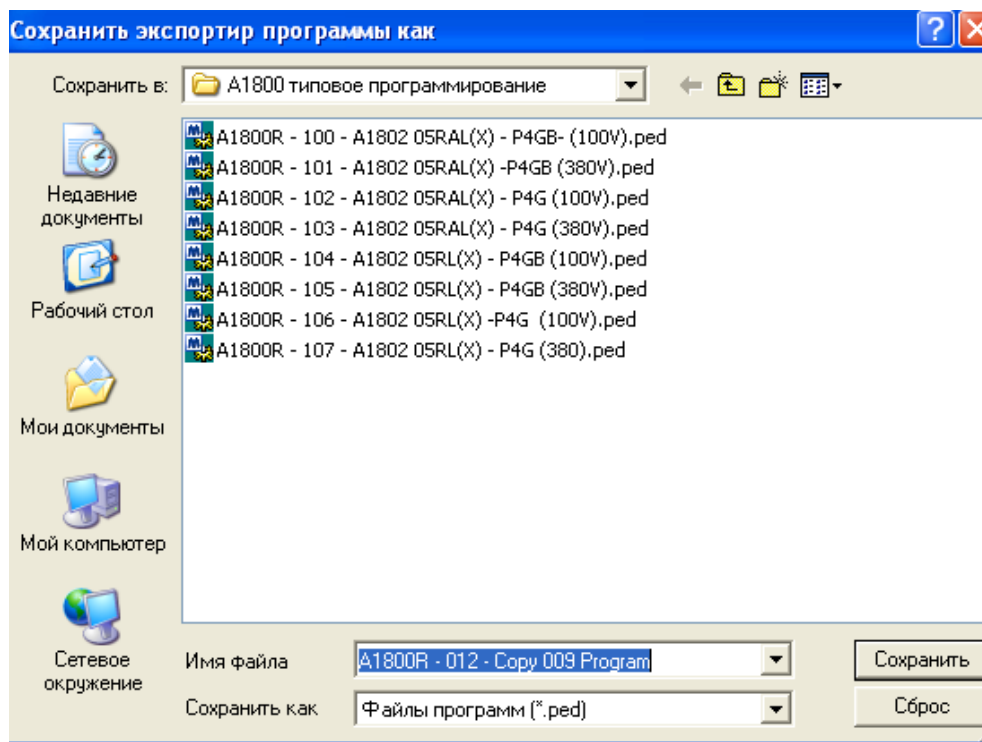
Сохранить экспортир программы как

Сохранить в: A1800 типовое программирование

Недавние документы

Рабочий стол

Мои документы

Мой компьютер

Сетевое окружение

A1800R - 100 - A1802 05RAL(X) - P4GB- (100V).ped
A1800R - 101 - A1802 05RAL(X) -P4GB (380V).ped
A1800R - 102 - A1802 05RAL(X) - P4G (100V).ped
A1800R - 103 - A1802 05RAL(X) - P4G (380V).ped
A1800R - 104 - A1802 05RL(X) - P4GB (100V).ped
A1800R - 105 - A1802 05RL(X) - P4GB (380V).ped
A1800R - 106 - A1802 05RL(X) -P4G (100V).ped
A1800R - 107 - A1802 05RL(X) - P4G (380).ped

Имя файла A1800R - 012 - Copy 009 Program

Сохранить как Файлы программ (*.ped)

Сохранить

Сброс